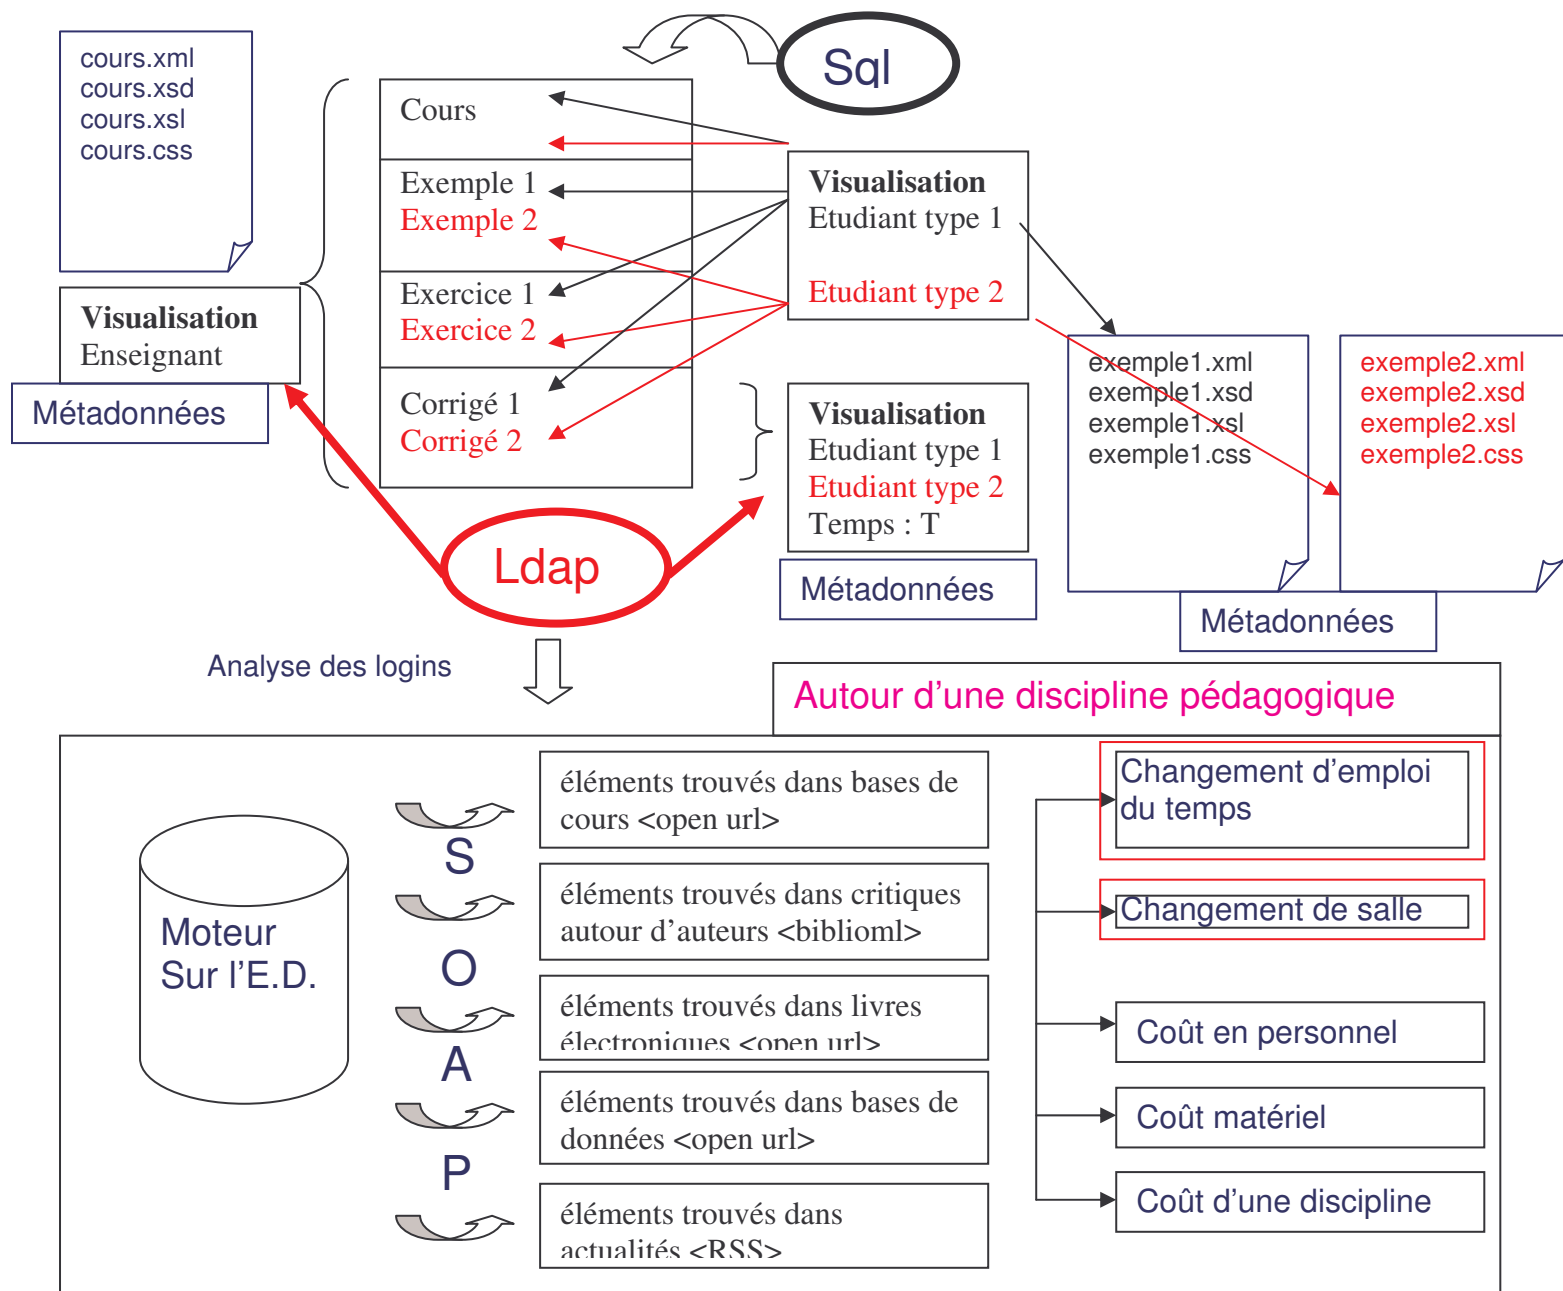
cours.xml
cours.xsd
cours.xsl
cours.css

Sql

Cours

Exemple 1
Exemple 2

Exercice 1
Exercice 2

Corrigé 1
Corrigé 2

**Visualisation**
Etudiant type 1

Etudiant type 2

**Visualisation**
Enseignant

Métadonnées

exemple1.xml
exemple1.xsd
exemple1.xsl
exemple1.css

exemple2.xml
exemple2.xsd
exemple2.xsl
exemple2.css

**Visualisation**
Etudiant type 1
Etudiant type 2
Temps : T

Métadonnées

Métadonnées

Ldap

Analyse des logins

Autour d'une discipline pédagogique

Moteur
Sur l'E.D.

S
O
A
P

éléments trouvés dans bases de cours <open url>

éléments trouvés dans critiques autour d'auteurs <biblioml>

éléments trouvés dans livres électroniques <open url>

éléments trouvés dans bases de données <open url>

éléments trouvés dans actualités <RSS>

Changement d'emploi du temps

Changement de salle

Coût en personnel

Coût matériel

Coût d'une discipline